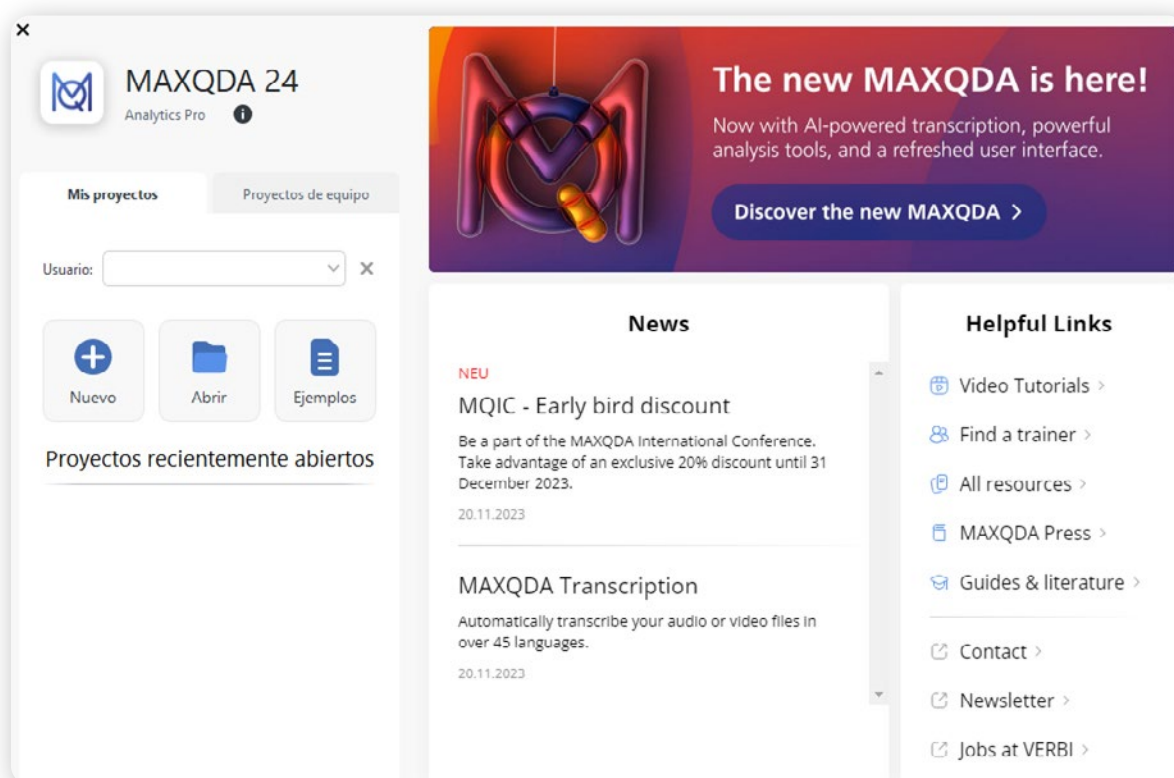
×

MAXQDA 24
Analytics Pro

Mis proyectos
Proyectos de equipo

Usuario:

Nuevo
Abrir
Ejemplos

Proyectos recientemente abiertos

The new MAXQDA is here!
Now with AI-powered transcription, powerful analysis tools, and a refreshed user interface.
Discover the new MAXQDA >

News

NEU
MQIC - Early bird discount
Be a part of the MAXQDA International Conference. Take advantage of an exclusive 20% discount until 31 December 2023.
20.11.2023

MAXQDA Transcription
Automatically transcribe your audio or video files in over 45 languages.
20.11.2023

Helpful Links
Video Tutorials >
Find a trainer >
All resources >
MAXQDA Press >
Guides & literature >
Contact >
Newsletter >
Jobs at VERBI >